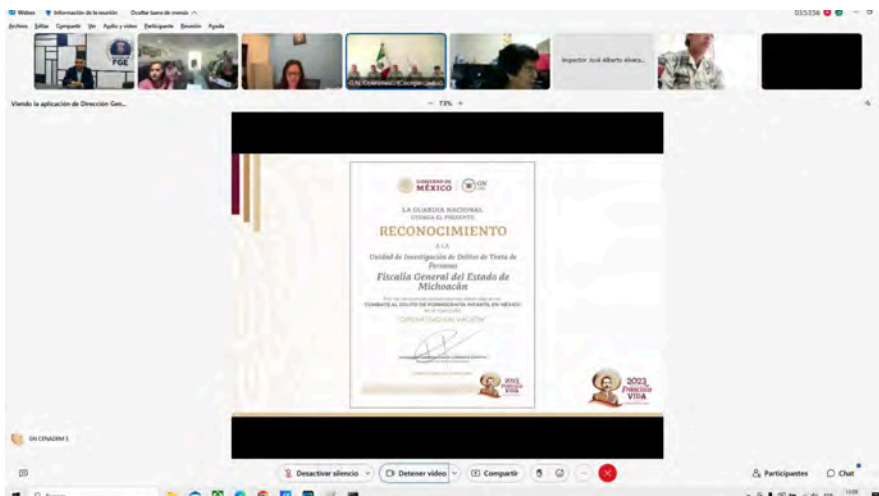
Webex Información de la reunión Ocultar barra de menús

Archivo Editar Compartir Ver Audio y vídeo Participante Reunión Ayuda

FGE

GN CONAPRO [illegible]

Inspector José alberto álvara...

Viendo la aplicación de Dirección Gen...

— 73% +

GOBIERNO DE MÉXICO GN

LA GUARDIA NACIONAL OTORGA EL PRESENTE

RECONOCIMIENTO

A LA

Unidad de Investigación de Delitos de Trata de Personas

Fiscalía General del Estado de Michoacán

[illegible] COMBATE AL DELITO DE PORNOGRAFÍA INFANTIL EN MÉXICO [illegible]

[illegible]

2023 Francisco VILLA

2023 Francisco VILLA

GN CENADRM 1

Desactivar silencio

Detener vídeo

Compartir

Participantes

Chat